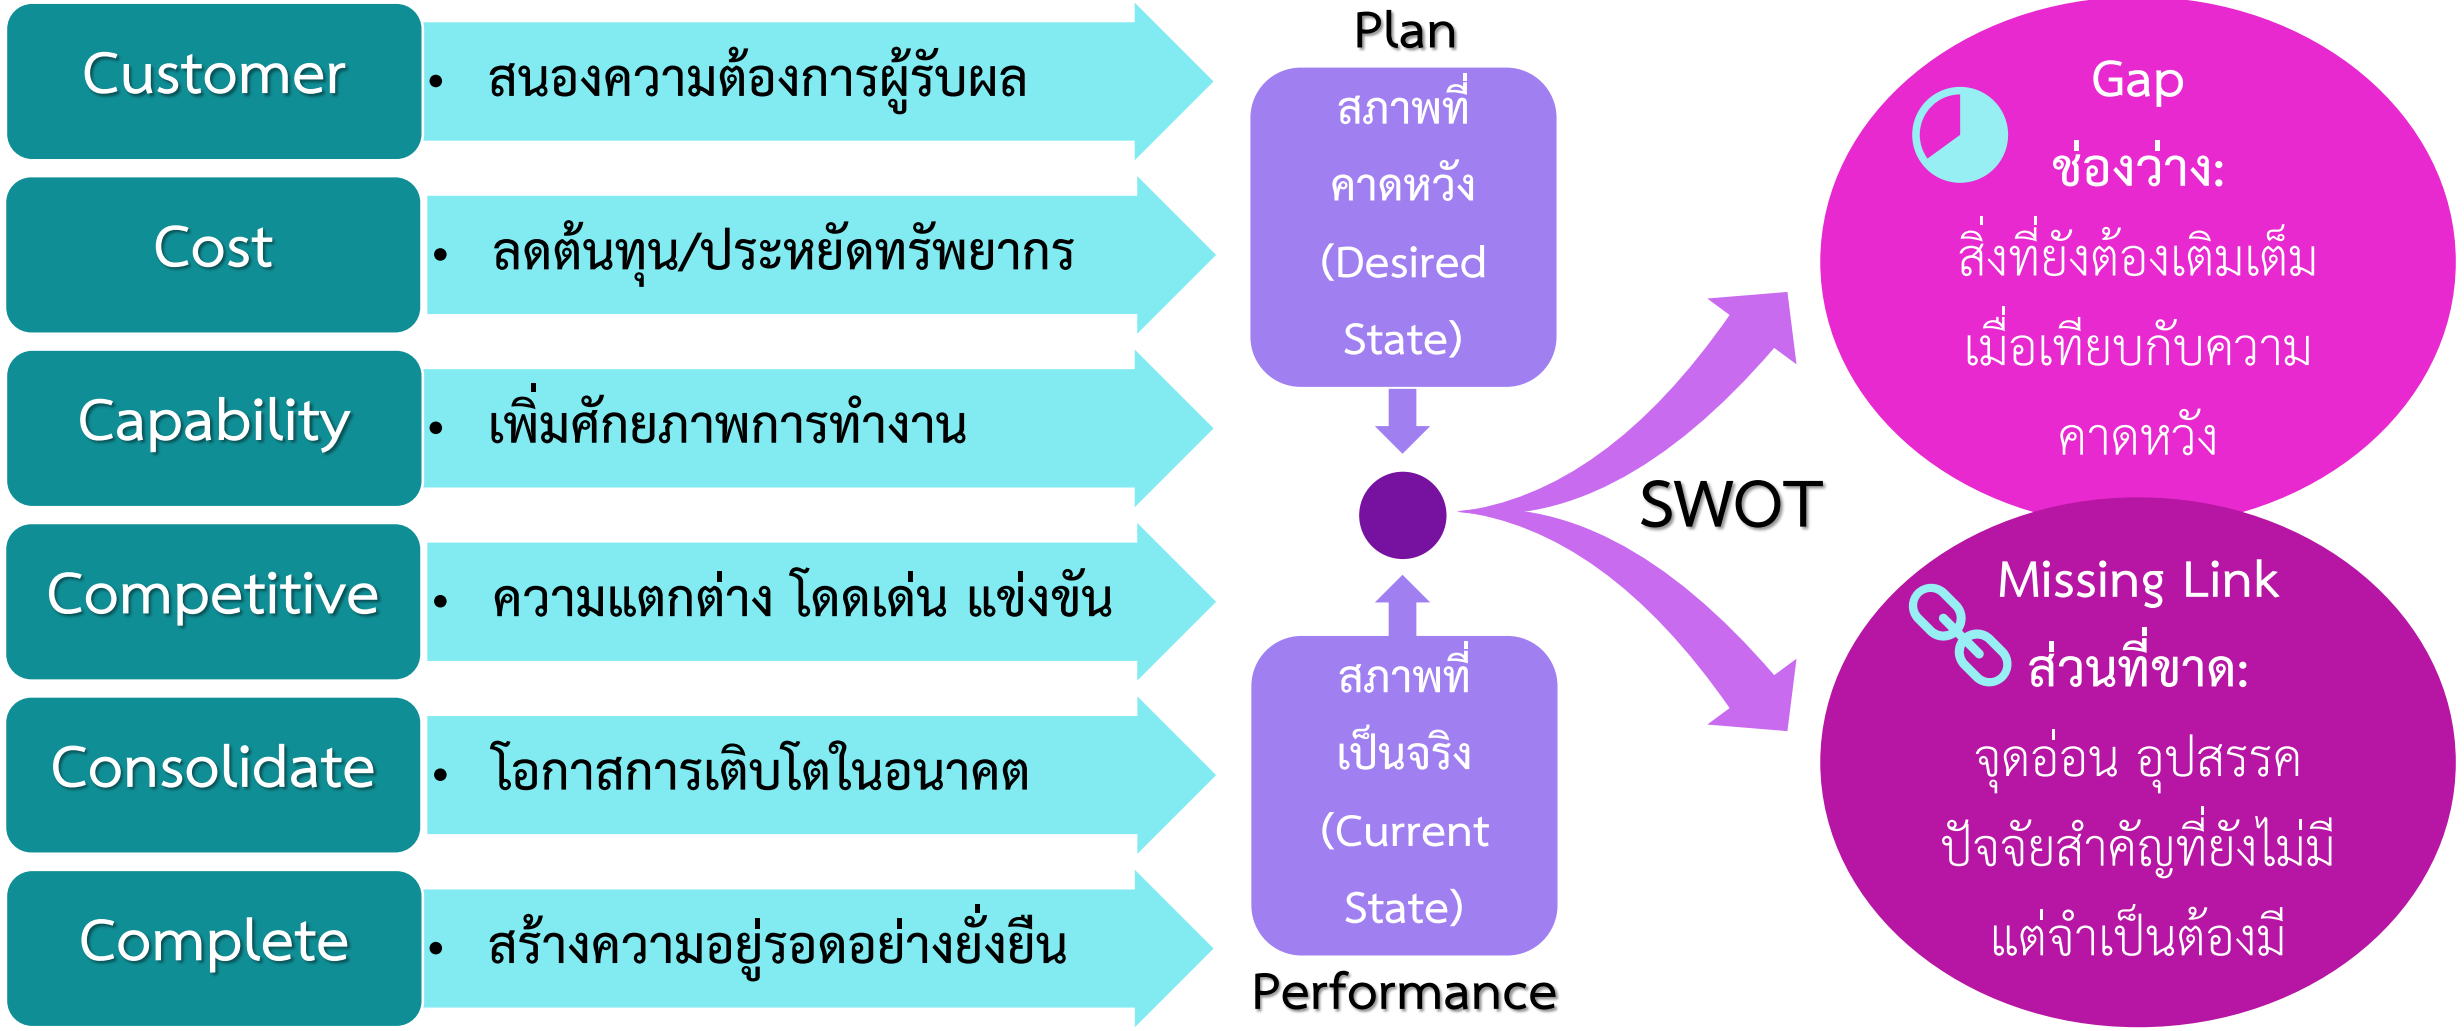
Customer
• สนองความต้องการผู้รับผล

Cost
• ลดต้นทุน/ประหยัดทรัพยากร

Capability
• เพิ่มศักยภาพการทำงาน

Competitive
• ความแตกต่าง โดดเด่น แข่งขัน

Consolidate
• โอกาสการเติบโตในอนาคต

Complete
• สร้างความอยู่รอดอย่างยั่งยืน

Plan
สภาพที่คาดหวัง (Desired State)

สภาพที่เป็นจริง (Current State)
Performance

SWOT

Gap
ช่องว่าง:
สิ่งที่ยังต้องเติมเต็ม เมื่อเทียบกับความคาดหวัง

Missing Link
ส่วนที่ขาด:
จุดอ่อน อุปสรรค ปัจจัยสำคัญที่ยังไม่มี แต่จำเป็นต้องมี